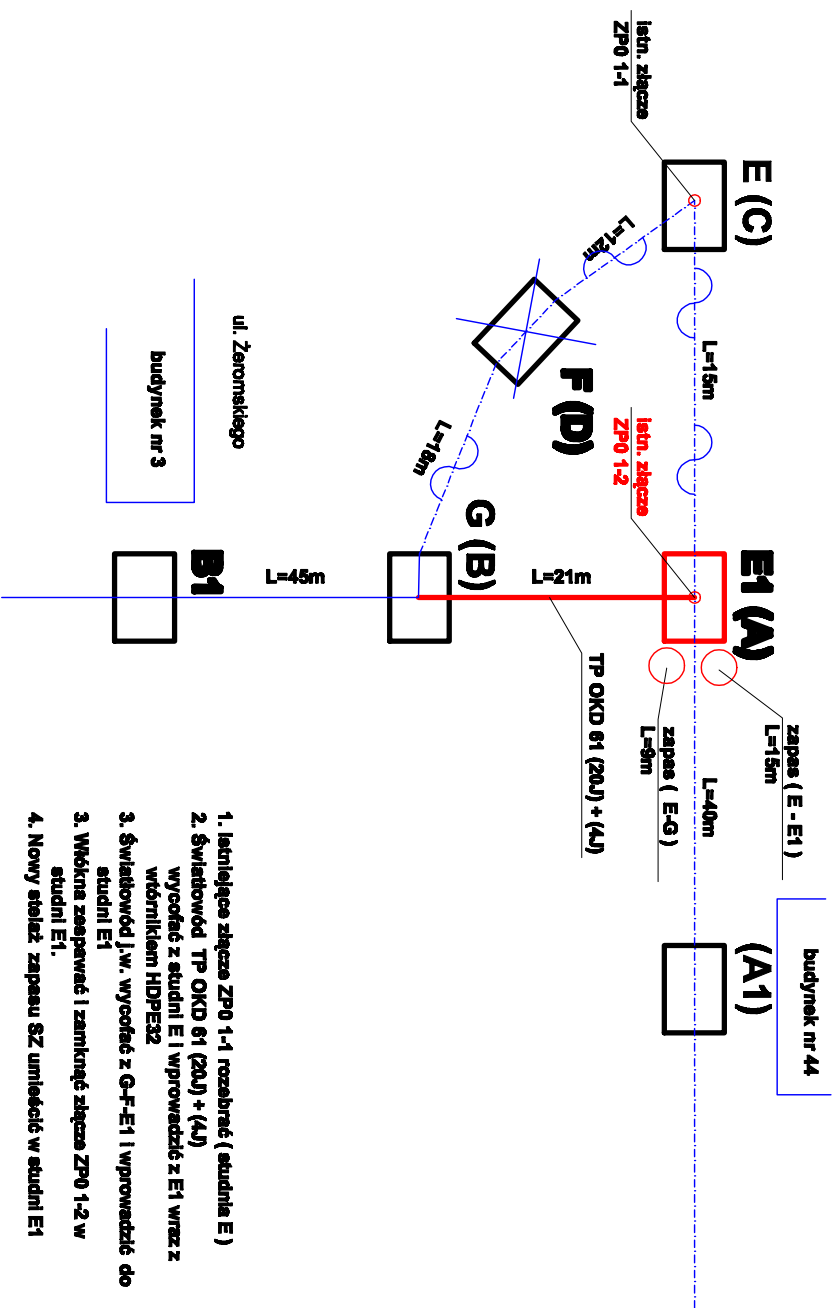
istn. złącze
ZP0 1-1

E (C)

L=12m

L=15m

F (D)

istn. złącze
ZP0 1-2

ul. Żeromskiego

budynek nr 3

L=18m

G (B)

E1 (A)

B1

L=45m

L=21m

TP OKD 61 (20J) + (4J)

zapas ( E - E1 )
L=15m

zapas ( E-G )
L=9m

L=40m

budynek nr 44

(A1)

1. Istniejące złącze ZP0 1-1 rozebrać ( studnia E )
2. Światłowód TP OKD 61 (20J) + (4J) wycofać z studni E i wprowadzić z E1 wraz z wtórnikiem HDPE32
3. Światłowód j.w. wycofać z G-F-E1 i wprowadzić do studni E1
3. Włókna zespawać i zamknąć złącze ZP0 1-2 w studni E1.
4. Nowy stelaż zapasu SZ umieścić w studni E1